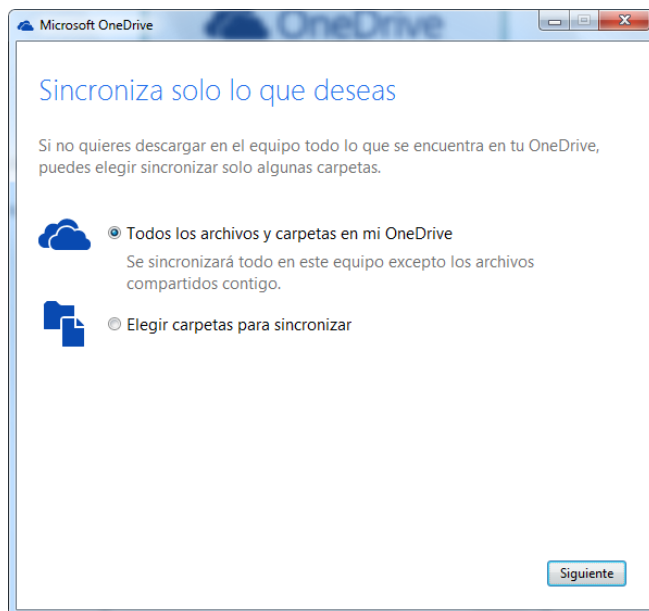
Microsoft OneDrive

OneDrive

Sincroniza solo lo que deseas

Si no quieres descargar en el equipo todo lo que se encuentra en tu OneDrive, puedes elegir sincronizar solo algunas carpetas.

Todos los archivos y carpetas en mi OneDrive

Se sincronizará todo en este equipo excepto los archivos compartidos contigo.

Elegir carpetas para sincronizar

Siguiente